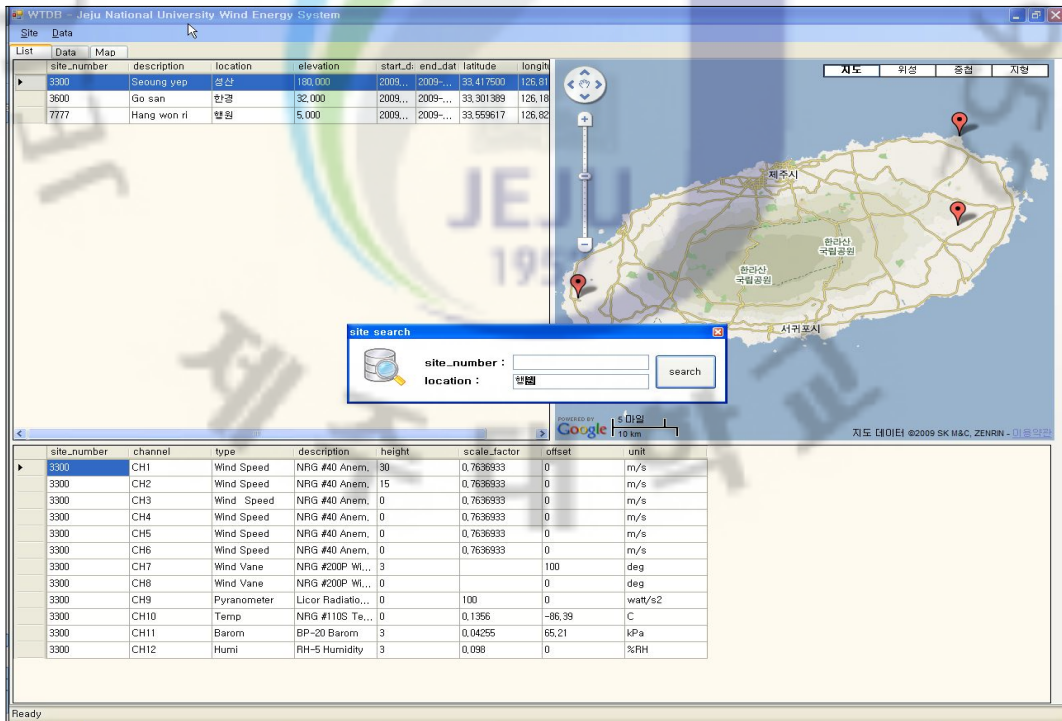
WTDB - Jeju National University Wind Energy System

Site Data

List Data Map

| | site_number | description | location | elevation | start_d | end_dat | latitude | longit |
|---|---|---|---|---|---|---|---|---|
| ▸ | 3300 | Seoung yep | 성산 | 180,000 | 2009,.. | 2009-... | 33,417500 | 126,81 |
| | 3600 | Go san | 한경 | 32,000 | 2009,.. | 2009-... | 33,301389 | 126,18 |
| | 7777 | Hang won ri | 행원 | 5,000 | 2009,.. | 2009-... | 33,559617 | 126,82 |

지도 위성 중첩 지형

제주시

한라산 국립공원

한라산 국립공원

서귀포시

POWERED BY Google 5 마일 10 km

지도 데이터 ©2009 SK M&C, ZENRIN - 이용약관

site search

site_number :
location : 행원
search

| | site_number | channel | type | description | height | scale_factor | offset | unit |
|---|---|---|---|---|---|---|---|---|
| ▸ | 3300 | CH1 | Wind Speed | NRG #40 Anem. | 30 | 0,7636933 | 0 | m/s |
| | 3300 | CH2 | Wind Speed | NRG #40 Anem. | 15 | 0,7636933 | 0 | m/s |
| | 3300 | CH3 | Wind Speed | NRG #40 Anem. | 0 | 0,7636933 | 0 | m/s |
| | 3300 | CH4 | Wind Speed | NRG #40 Anem. | 0 | 0,7636933 | 0 | m/s |
| | 3300 | CH5 | Wind Speed | NRG #40 Anem. | 0 | 0,7636933 | 0 | m/s |
| | 3300 | CH6 | Wind Speed | NRG #40 Anem. | 0 | 0,7636933 | 0 | m/s |
| | 3300 | CH7 | Wind Vane | NRG #200P Wi... | 3 | | 100 | deg |
| | 3300 | CH8 | Wind Vane | NRG #200P Wi... | 0 | | 0 | deg |
| | 3300 | CH9 | Pyranometer | Licor Radiatio... | 0 | 100 | 0 | watt/s2 |
| | 3300 | CH10 | Temp | NRG #110S Te... | 0 | 0,1356 | -86,39 | C |
| | 3300 | CH11 | Barom | BP-20 Barom | 3 | 0,04255 | 65,21 | kPa |
| | 3300 | CH12 | Humi | RH-5 Humidity | 3 | 0,098 | 0 | %RH |

Ready